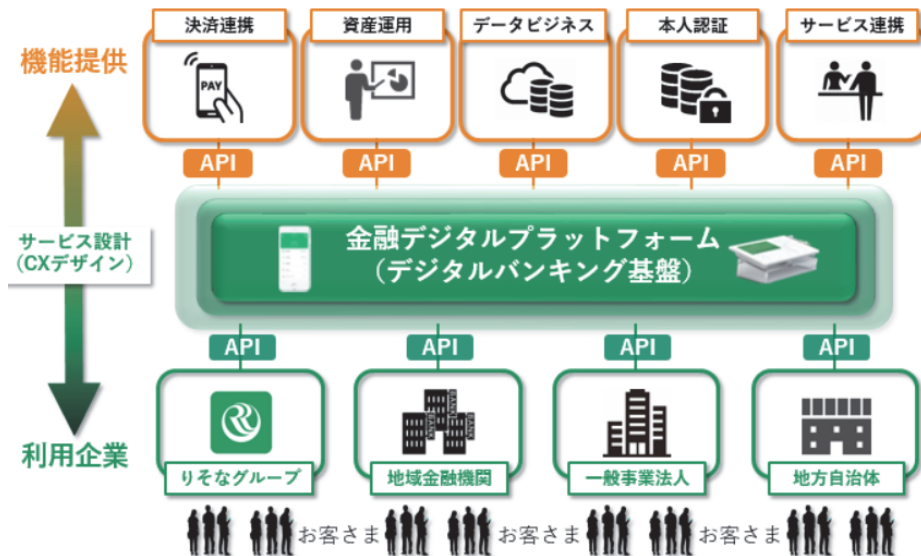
機能提供

決済連携

PAY

資産運用

データビジネス

本人認証

サービス連携

API

API

API

API

API

サービス設計
（CXデザイン）

金融デジタルプラットフォーム
（デジタルバンキング基盤）

API

API

API

API

利用企業

りそなグループ

地域金融機関

一般事業法人

地方自治体

お客さま

お客さま

お客さま